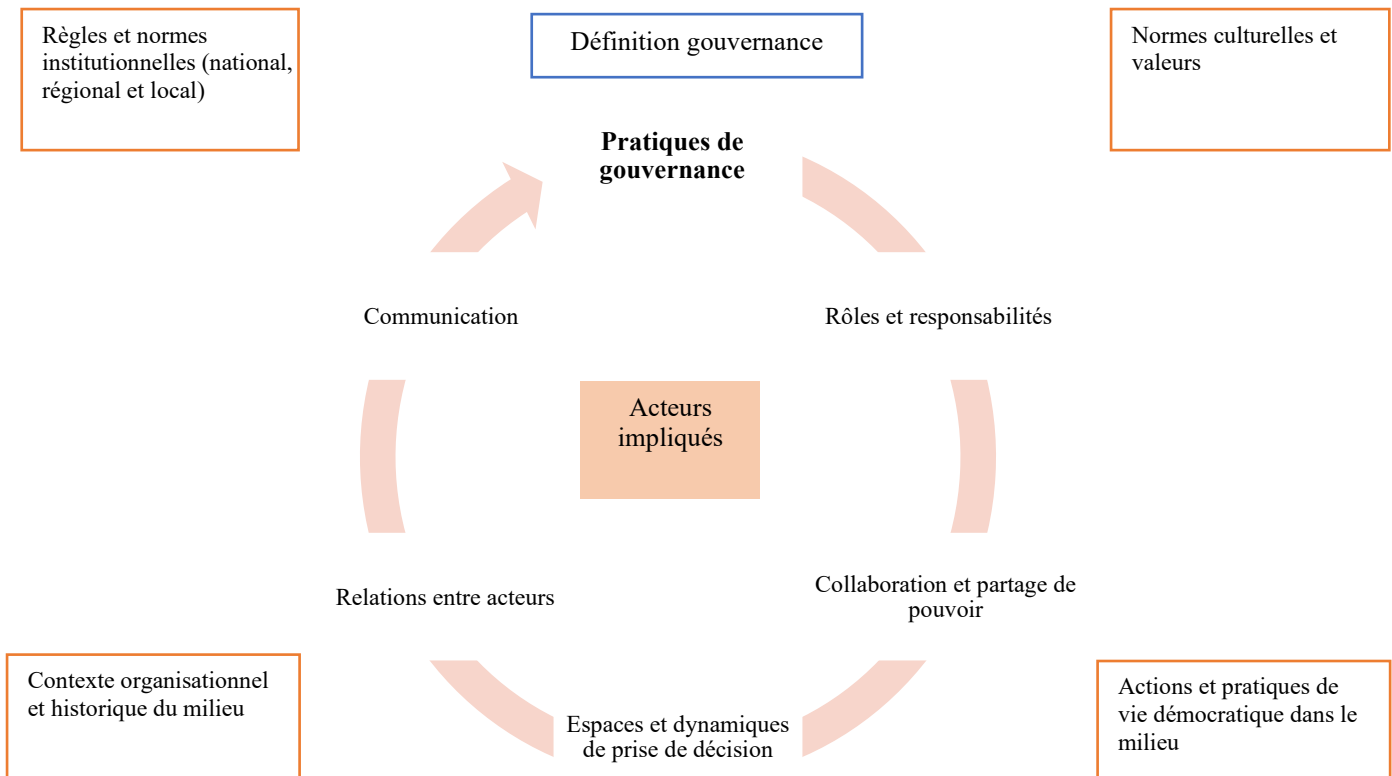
Règles et normes institutionnelles (national, régional et local)

Définition gouvernance

Normes culturelles et valeurs

**Pratiques de gouvernance**

Communication

Rôles et responsabilités

Acteurs impliqués

Relations entre acteurs

Collaboration et partage de pouvoir

Contexte organisationnel et historique du milieu

Espaces et dynamiques de prise de décision

Actions et pratiques de vie démocratique dans le milieu